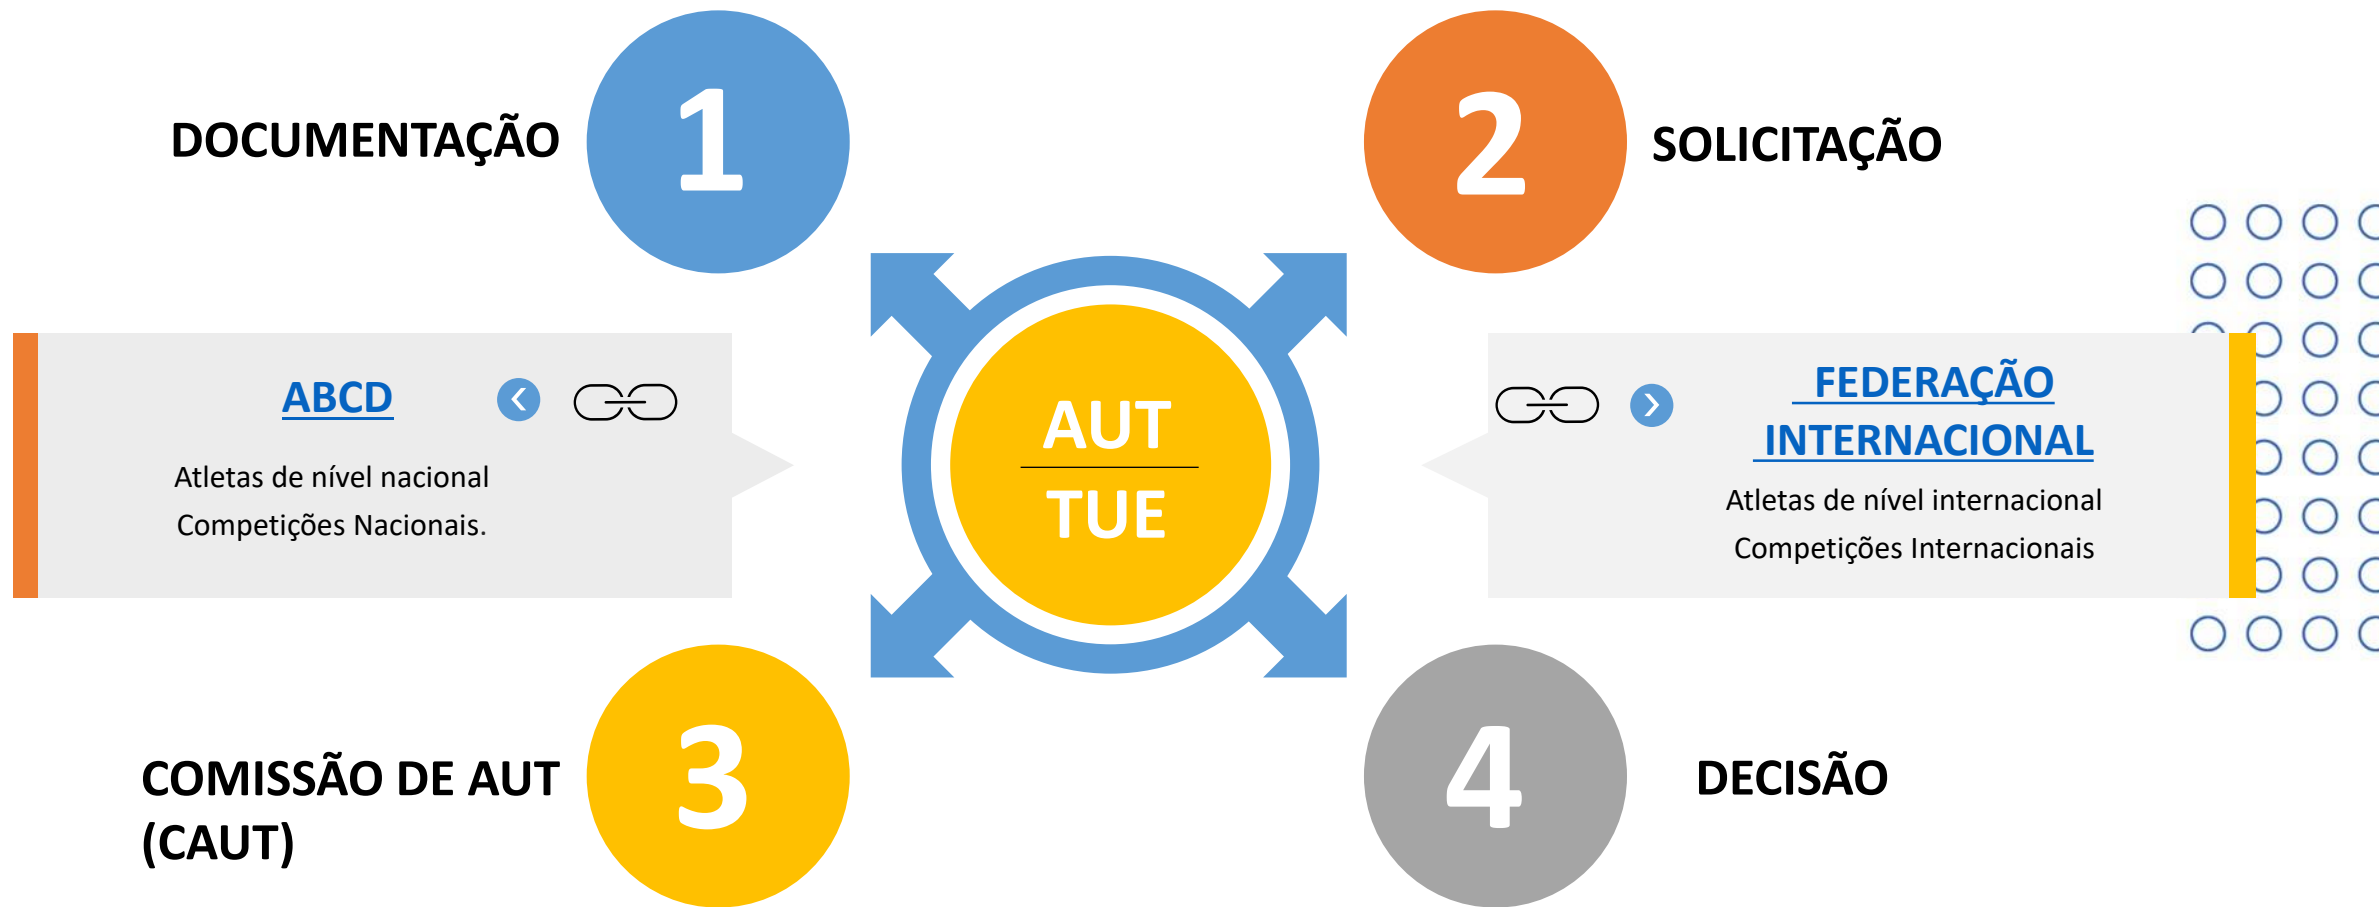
DOCUMENTAÇÃO 1

2 SOLICITAÇÃO

ABCD

Atletas de nível nacional
Competições Nacionais.

AUT
TUE

FEDERAÇÃO INTERNACIONAL

Atletas de nível internacional
Competições Internacionais

COMISSÃO DE AUT (CAUT) 3

4 DECISÃO